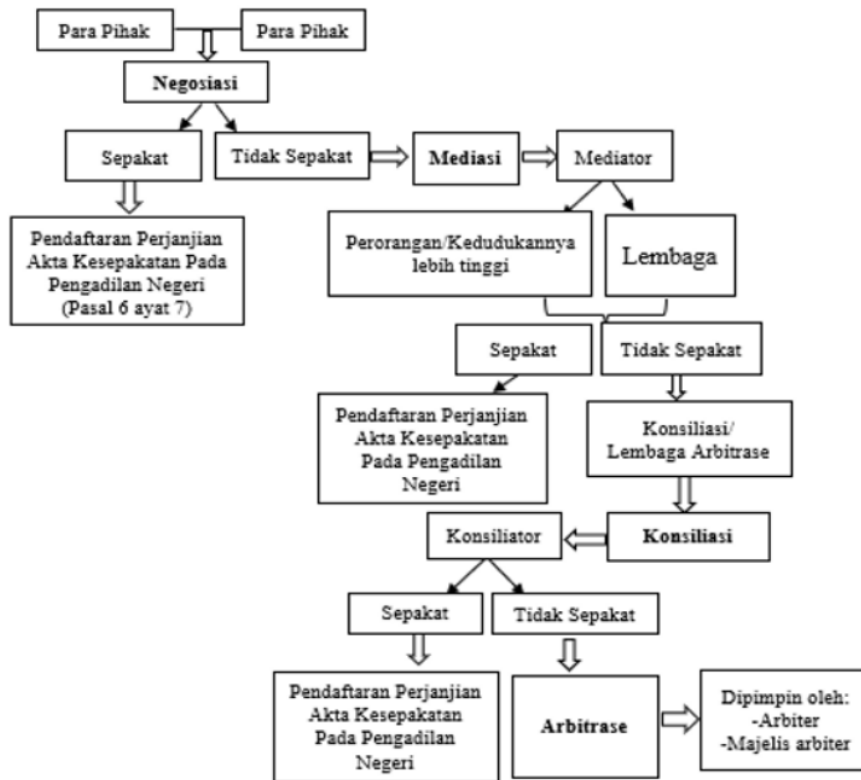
Para Pihak

Para Pihak

Negosiasi

Sepakat

Tidak Sepakat

Mediasi

Mediator

Pendaftaran Perjanjian Akta Kesepakatan Pada Pengadilan Negeri (Pasal 6 ayat 7)

Perorangan/Kedudukannya lebih tinggi

Lembaga

Sepakat

Tidak Sepakat

Pendaftaran Perjanjian Akta Kesepakatan Pada Pengadilan Negeri

Konsiliasi/ Lembaga Arbitrase

Konsiliator

Konsiliasi

Sepakat

Tidak Sepakat

Pendaftaran Perjanjian Akta Kesepakatan Pada Pengadilan Negeri

Arbitrase

Dipimpin oleh:
-Arbiter
-Majelis arbiter